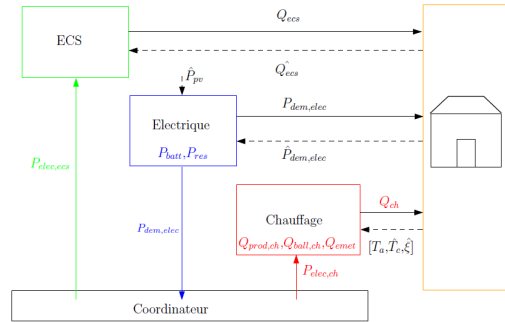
ECS

$Q_{ecs}$

$\hat{Q_{ecs}}$

$\hat{P}_{pv}$

Electrique

$P_{batt}, P_{res}$

$P_{dem,elec}$

$\hat{P}_{dem,elec}$

$P_{elec,ecs}$

$P_{dem,elec}$

Chauffage

$Q_{prod,ch}, Q_{ball,ch}, Q_{emet}$

$Q_{ch}$

$[T_a, \hat{T}_e, \hat{\xi}]$

$P_{elec,ch}$

Coordinateur